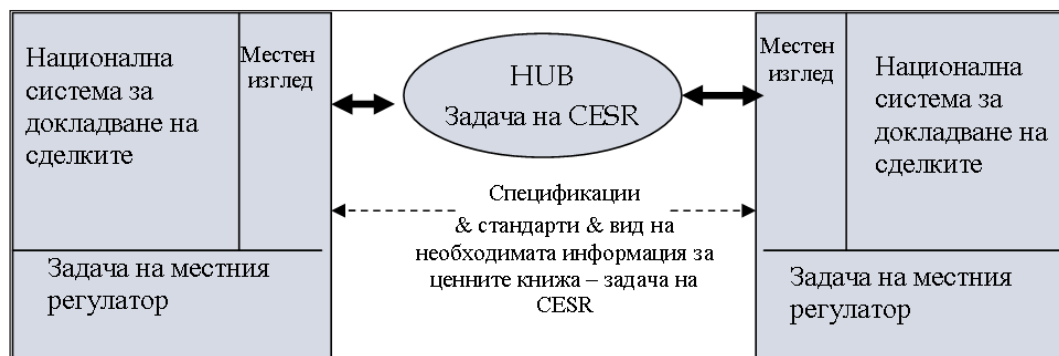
Национална система за докладване на сделките

Местен изглед

Задача на местния регулатор

HUB
Задача на CESR

Спецификации & стандарти & вид на необходимата информация за ценните книжа – задача на CESR

Местен изглед

Национална система за докладване на сделките

Задача на местния регулатор